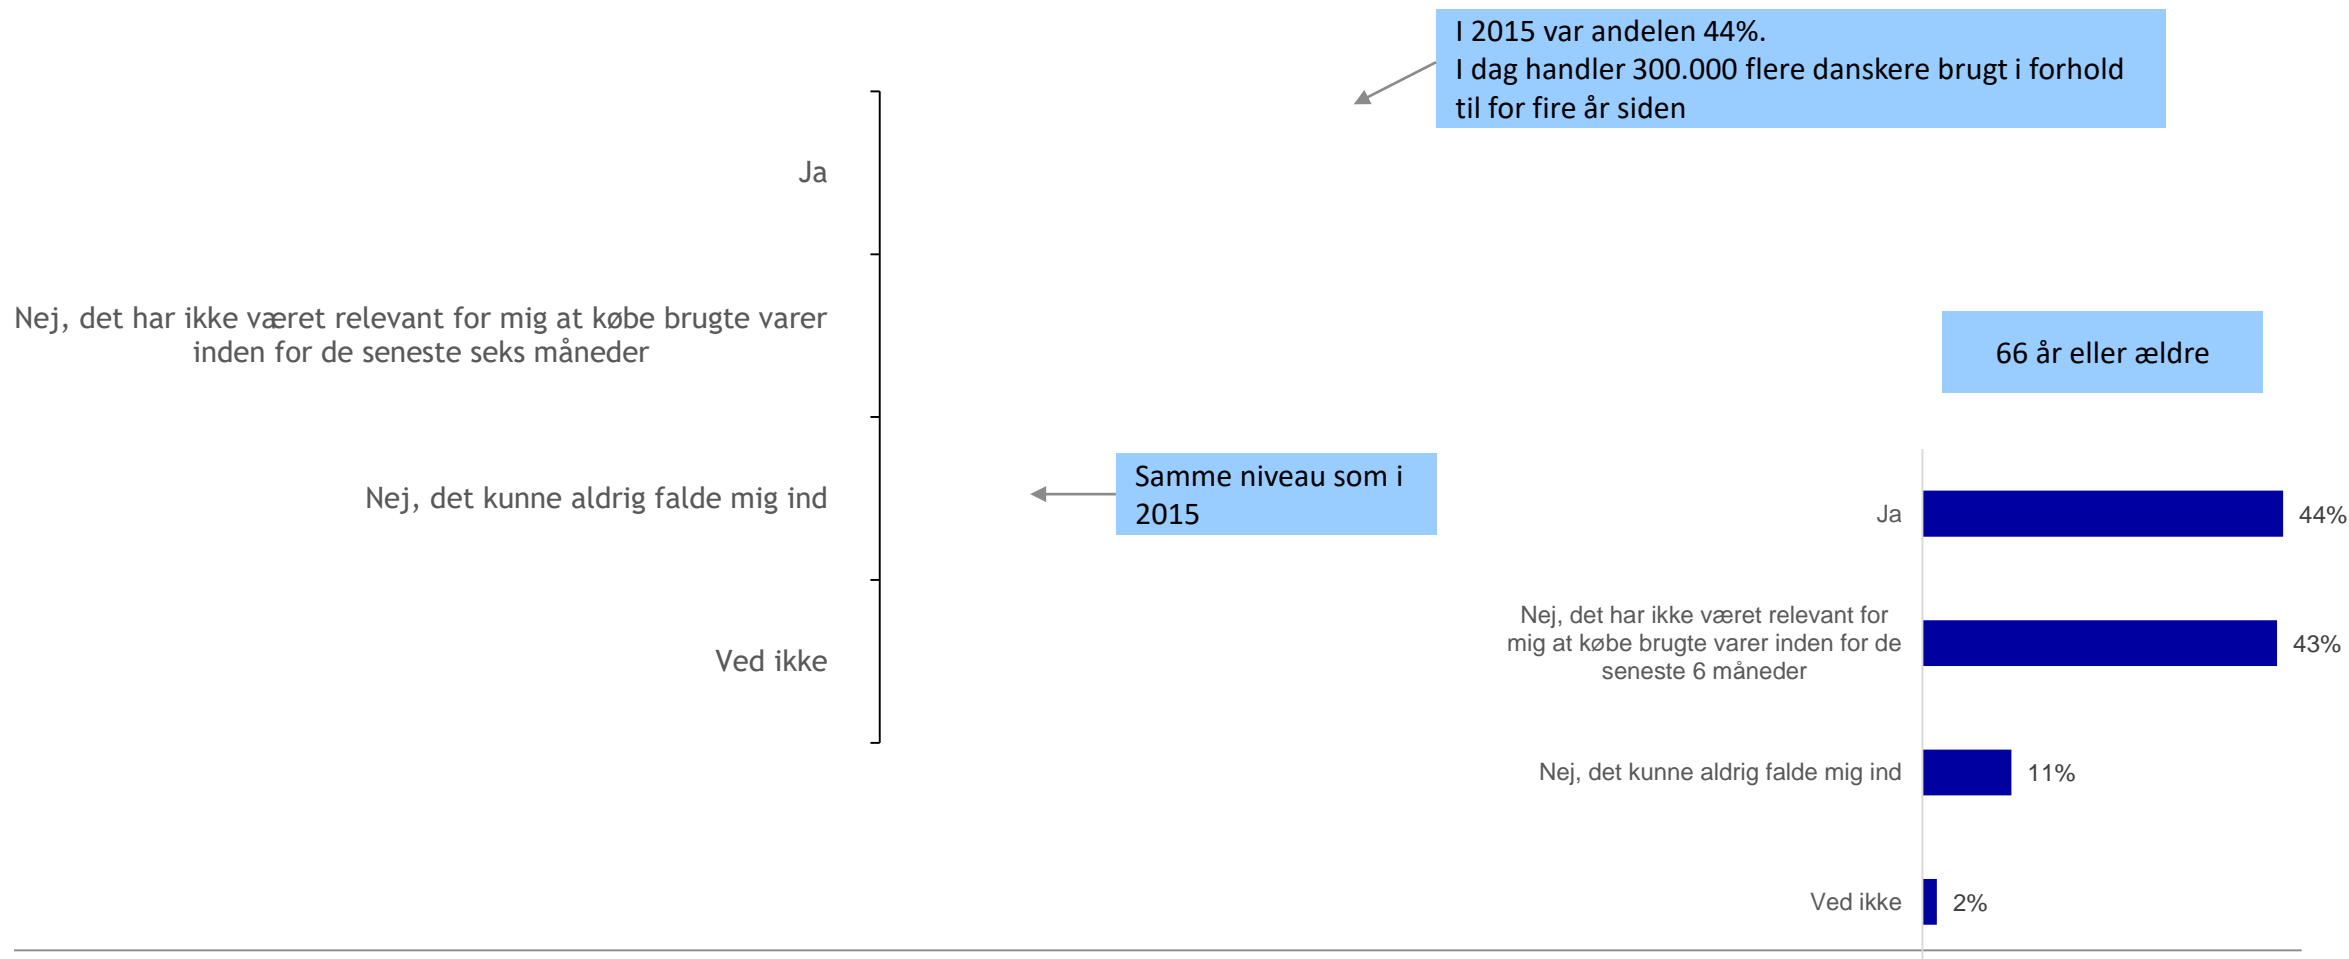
I 2015 var andelen 44%.
I dag handler 300.000 flere danskere brugt i forhold til for fire år siden

Ja

Nej, det har ikke været relevant for mig at købe brugte varer inden for de seneste seks måneder

Nej, det kunne aldrig falde mig ind

Ved ikke

Samme niveau som i 2015

66 år eller ældre

| | |
|---|---|
| Ja | 44% |
| Nej, det har ikke været relevant for mig at købe brugte varer inden for de seneste 6 måneder | 43% |
| Nej, det kunne aldrig falde mig ind | 11% |
| Ved ikke | 2% |